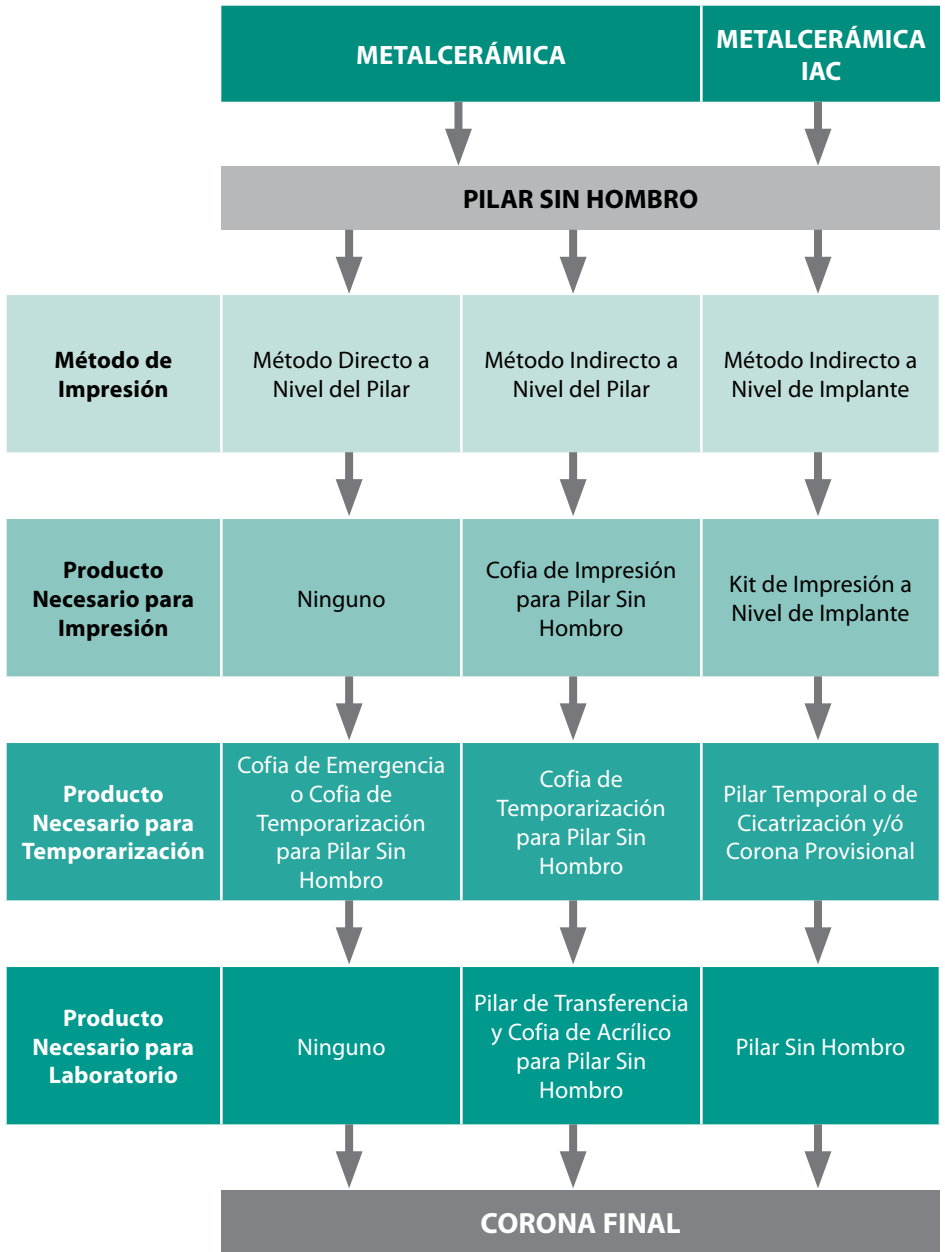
METALCERÁMICA

METALCERÁMICA IAC

PILAR SIN HOMBRO

Método de Impresión

Método Directo a Nivel del Pilar

Método Indirecto a Nivel del Pilar

Método Indirecto a Nivel de Implante

Producto Necesario para Impresión

Ninguno

Cofia de Impresión para Pilar Sin Hombro

Kit de Impresión a Nivel de Implante

Producto Necesario para Temporarización

Cofia de Emergencia o Cofia de Temporarización para Pilar Sin Hombro

Cofia de Temporarización para Pilar Sin Hombro

Pilar Temporal o de Cicatrización y/ó Corona Provisional

Producto Necesario para Laboratorio

Ninguno

Pilar de Transferencia y Cofia de Acrílico para Pilar Sin Hombro

Pilar Sin Hombro

CORONA FINAL